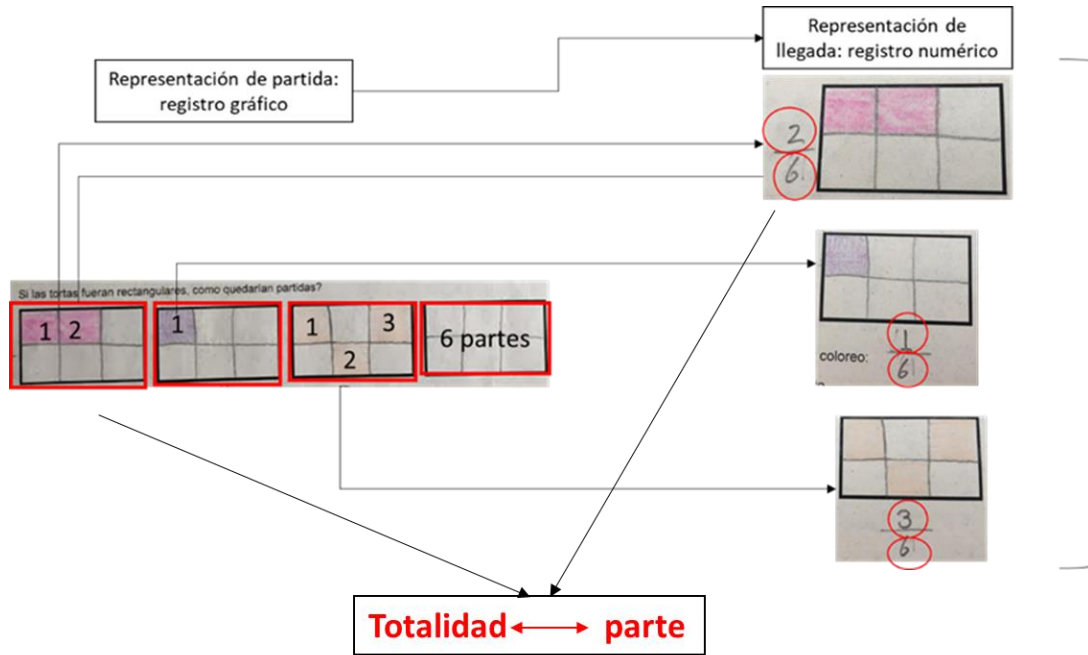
Representación de llegada: registro numérico

Representación de partida: registro gráfico

2
6

Si las tortas fueran rectangulares, como quedarian partidas?

1 2

1

1 3
2

6 partes

coloreo: $\frac{1}{6}$

$\frac{3}{6}$

Totalidad ⟷ parte